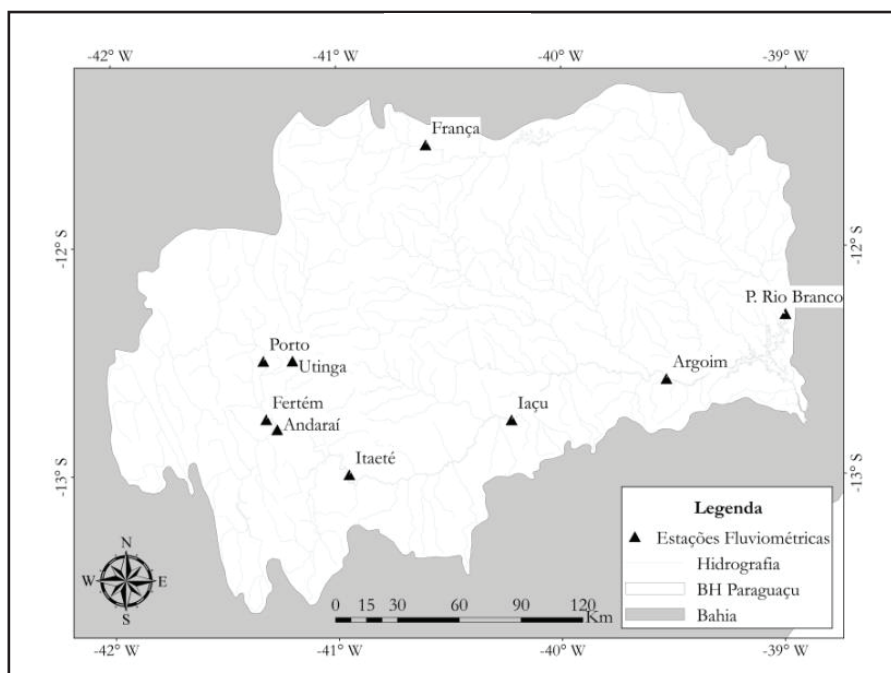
-42° W
-41° W
-40° W
-39° W

-12° S
-13° S
-12° S
-13° S

França
P. Rio Branco
Porto
Utinga
Argoim
Fertém
Andaraí
Iaçu
Itaeté

N
W
E
S

0 15 30 60 90 120 Km

Legenda
Estações Fluviométricas
Hidrografia
BH Paraguaçu
Bahia

-42° W
-41° W
-40° W
-39° W